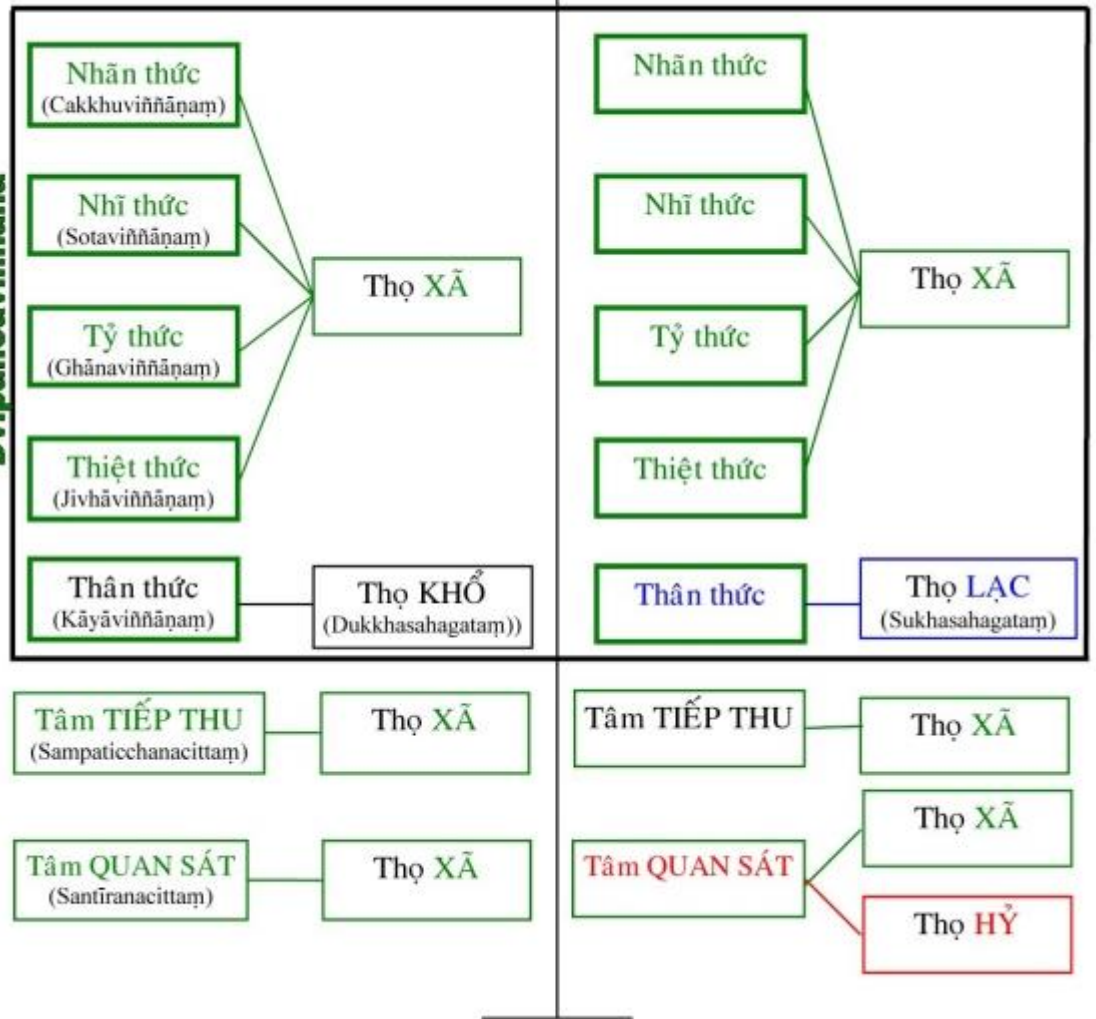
Nhãn thức
(Cakkhuviññāṇaṃ)

Nhĩ thức
(Sotaviññāṇaṃ)

Tỷ thức
(Ghānaviññāṇaṃ)

Thiệt thức
(Jivhāviññāṇaṃ)

Thọ XÃ

Thân thức
(Kāyāviññāṇaṃ)

Thọ KHỔ
(Dukkhasahagataṃ))

Nhãn thức

Nhĩ thức

Tỷ thức

Thiệt thức

Thọ XÃ

Thân thức

Thọ LẠC
(Sukhasahagataṃ)

Tâm TIẾP THU
(Sampaticchanacittaṃ)

Thọ XÃ

Tâm QUAN SÁT
(Santīranacittaṃ)

Thọ XÃ

Tâm TIẾP THU

Thọ XÃ

Tâm QUAN SÁT

Thọ XÃ

Thọ HỶ